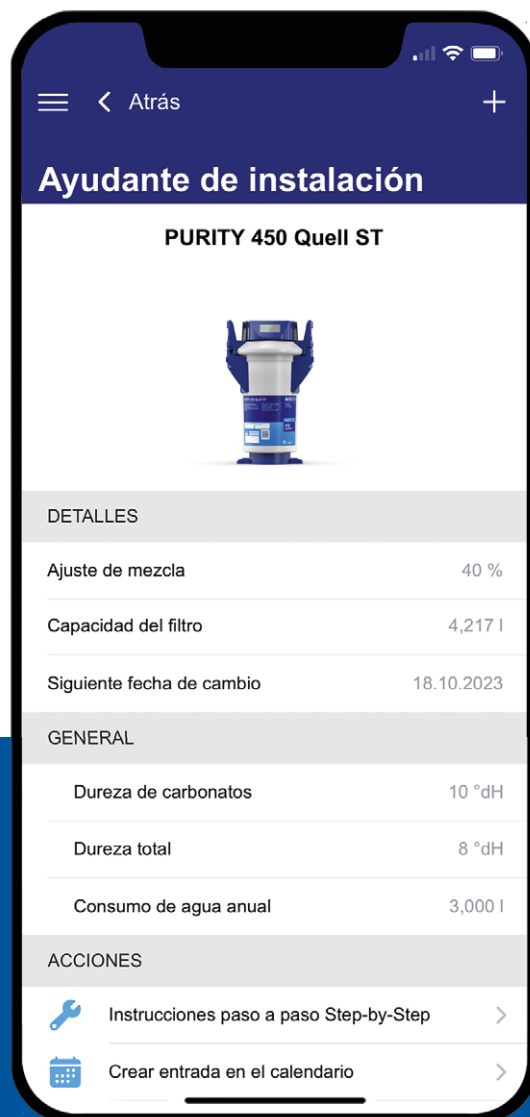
Atrás

Ayudante de instalación

PURITY 450 Quell ST

DETALLES

Ajuste de mezcla 40 %

Capacidad del filtro 4,217 l

Siguiente fecha de cambio 18.10.2023

GENERAL

Dureza de carbonatos 10 °dH

Dureza total 8 °dH

Consumo de agua anual 3,000 l

ACCIONES

Instrucciones paso a paso Step-by-Step

Crear entrada en el calendario